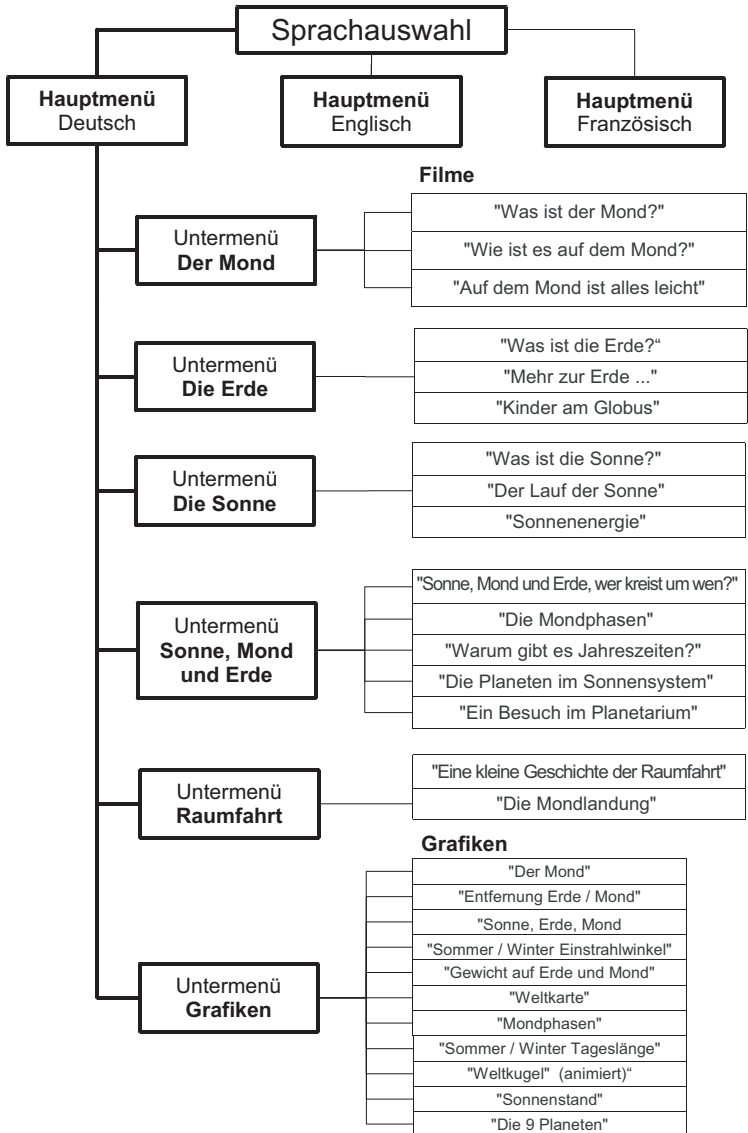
Sprachauswahl

Hauptmenü
Deutsch

Hauptmenü
Englisch

Hauptmenü
Französisch

Filme

Untermenü
Der Mond

"Was ist der Mond?"
"Wie ist es auf dem Mond?"
"Auf dem Mond ist alles leicht"

Untermenü
Die Erde

"Was ist die Erde?“
"Mehr zur Erde ..."
"Kinder am Globus"

Untermenü
Die Sonne

"Was ist die Sonne?"
"Der Lauf der Sonne"
"Sonnenenergie"

Untermenü
Sonne, Mond
und Erde

"Sonne, Mond und Erde, wer kreist um wen?"
"Die Mondphasen"
"Warum gibt es Jahreszeiten?"
"Die Planeten im Sonnensystem"
"Ein Besuch im Planetarium"

Untermenü
Raumfahrt

"Eine kleine Geschichte der Raumfahrt"
"Die Mondlandung"

Grafiken

Untermenü
Grafiken

"Der Mond"
"Entfernung Erde / Mond"
"Sonne, Erde, Mond
"Sommer / Winter Einstrahlwinkel"
"Gewicht auf Erde und Mond"
"Weltkarte"
"Mondphasen"
"Sommer / Winter Tageslänge"
"Weltkugel" (animiert)“
"Sonnenstand"
"Die 9 Planeten"